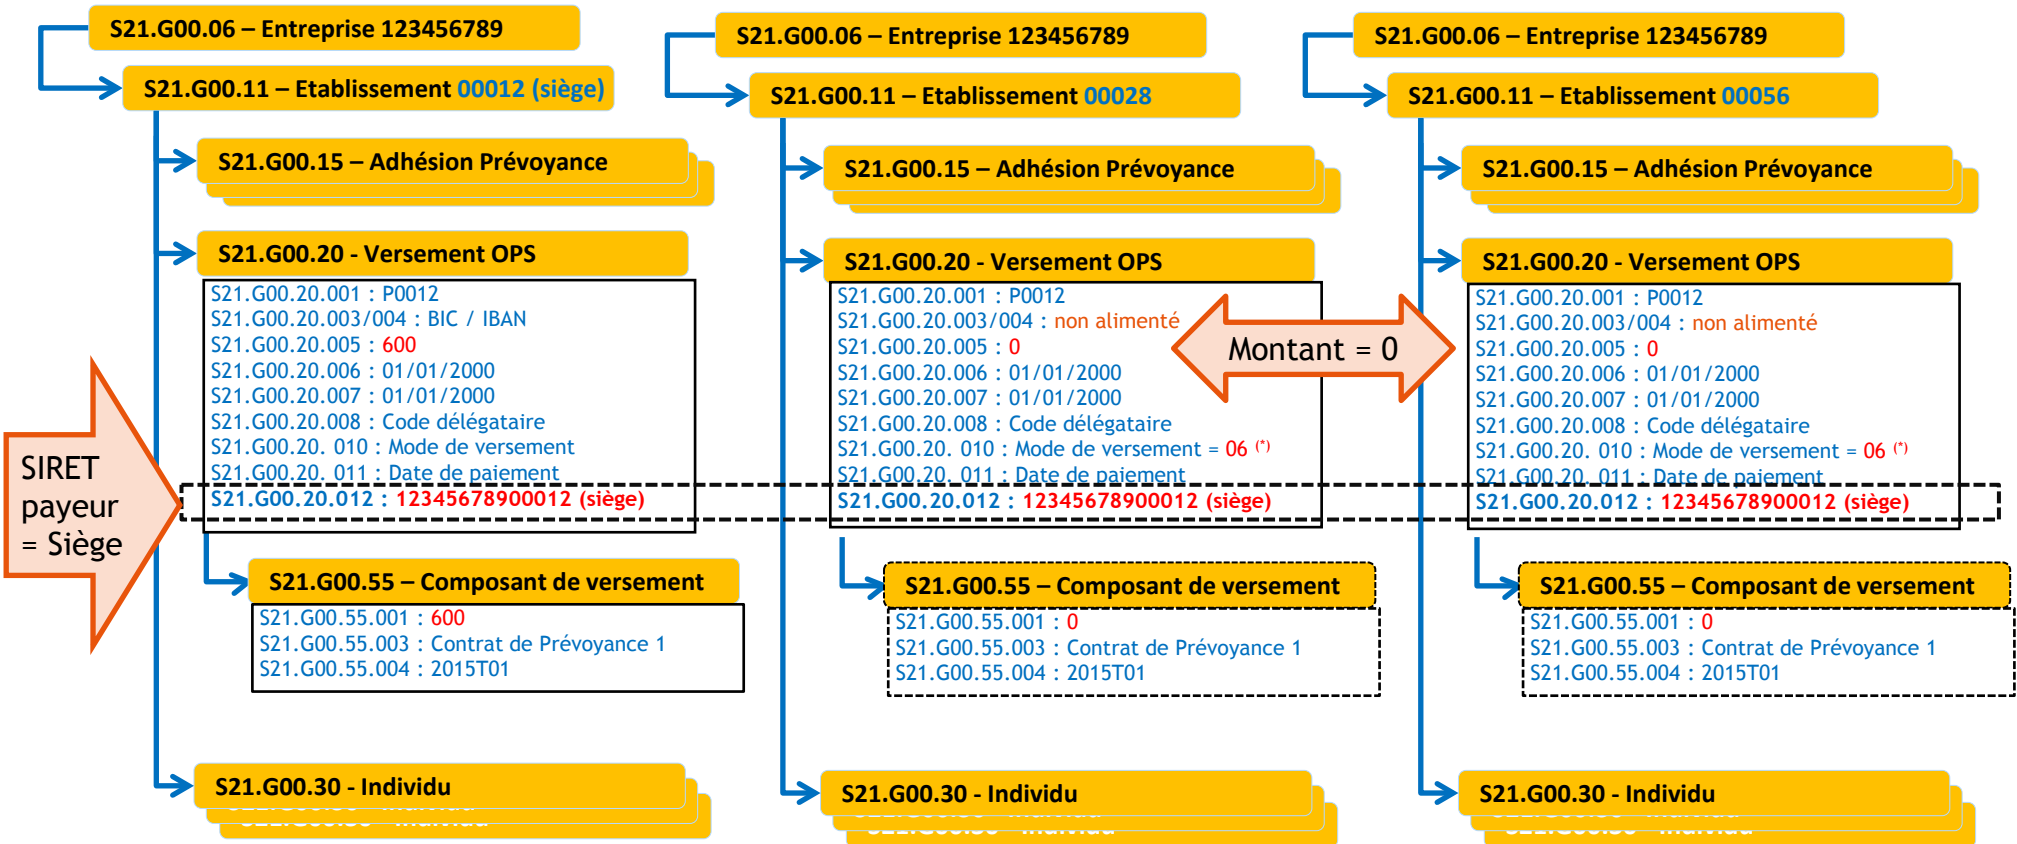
S21.G00.06 – Entreprise 123456789

S21.G00.11 – Etablissement 00012 (siège)

S21.G00.15 – Adhésion Prévoyance

S21.G00.20 - Versement OPS

S21.G00.20.001 : P0012
S21.G00.20.003/004 : BIC / IBAN
S21.G00.20.005 : 600
S21.G00.20.006 : 01/01/2000
S21.G00.20.007 : 01/01/2000
S21.G00.20.008 : Code délégataire
S21.G00.20. 010 : Mode de versement
S21.G00.20. 011 : Date de paiement
S21.G00.20.012 : 12345678900012 (siège)

SIRET payeur = Siège

S21.G00.55 – Composant de versement

S21.G00.55.001 : 600
S21.G00.55.003 : Contrat de Prévoyance 1
S21.G00.55.004 : 2015T01

S21.G00.30 - Individu

S21.G00.06 – Entreprise 123456789

S21.G00.11 – Etablissement 00028

S21.G00.15 – Adhésion Prévoyance

S21.G00.20 - Versement OPS

S21.G00.20.001 : P0012
S21.G00.20.003/004 : non alimenté
S21.G00.20.005 : 0
S21.G00.20.006 : 01/01/2000
S21.G00.20.007 : 01/01/2000
S21.G00.20.008 : Code délégataire
S21.G00.20. 010 : Mode de versement = 06 (*)
S21.G00.20. 011 : Date de paiement
S21.G00.20.012 : 12345678900012 (siège)

Montant = 0

S21.G00.55 – Composant de versement

S21.G00.55.001 : 0
S21.G00.55.003 : Contrat de Prévoyance 1
S21.G00.55.004 : 2015T01

S21.G00.30 - Individu

S21.G00.06 – Entreprise 123456789

S21.G00.11 – Etablissement 00056

S21.G00.15 – Adhésion Prévoyance

S21.G00.20 - Versement OPS

S21.G00.20.001 : P0012
S21.G00.20.003/004 : non alimenté
S21.G00.20.005 : 0
S21.G00.20.006 : 01/01/2000
S21.G00.20.007 : 01/01/2000
S21.G00.20.008 : Code délégataire
S21.G00.20. 010 : Mode de versement = 06 (*)
S21.G00.20. 011 : Date de paiement
S21.G00.20.012 : 12345678900012 (siège)

S21.G00.55 – Composant de versement

S21.G00.55.001 : 0
S21.G00.55.003 : Contrat de Prévoyance 1
S21.G00.55.004 : 2015T01

S21.G00.30 - Individu